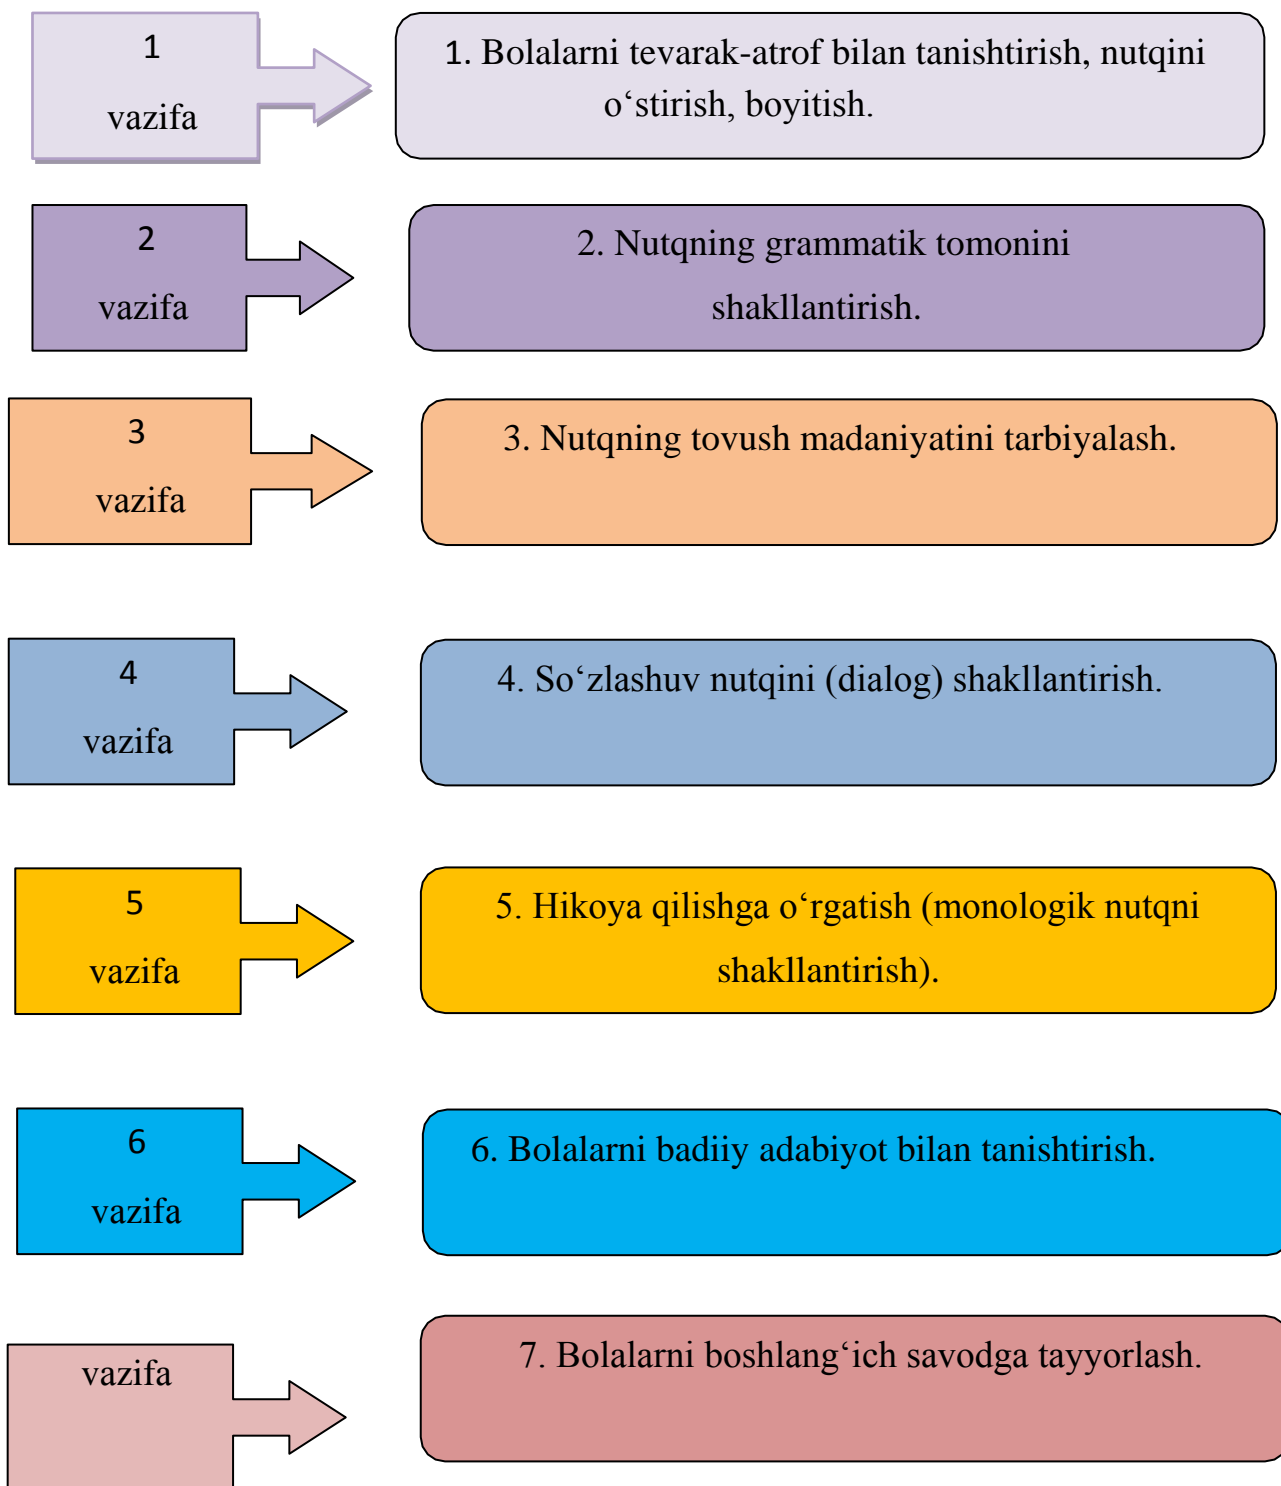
1
vazifa

1. Bolalarni tevarak-atrof bilan tanishtirish, nutqini o‘stirish, boyitish.

2
vazifa

2. Nutqning grammatik tomonini shakllantirish.

3
vazifa

3. Nutqning tovush madaniyatini tarbiyalash.

4
vazifa

4. So‘zlashuv nutqini (dialog) shakllantirish.

5
vazifa

5. Hikoya qilishga o‘rgatish (monologik nutqni shakllantirish).

6
vazifa

6. Bolalarni badiiy adabiyot bilan tanishtirish.

vazifa

7. Bolalarni boshlang‘ich savodga tayyorlash.